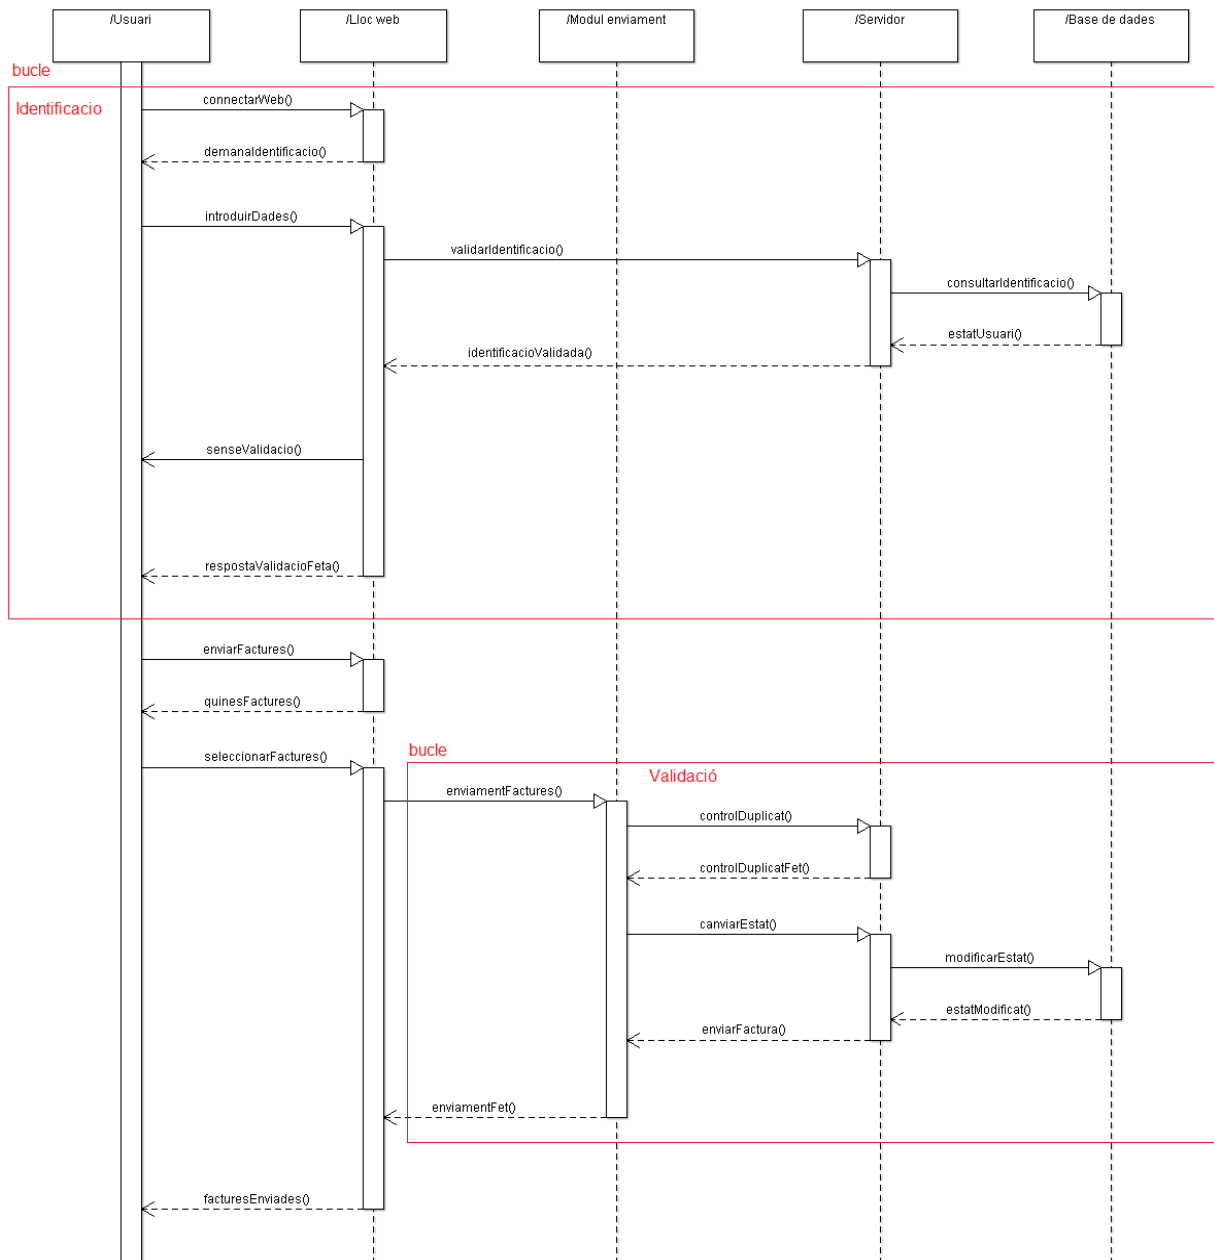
/Usuari
/Lloc web
/Modul enviament
/Servidor
/Base de dades

bucle
Identificacio

connectarWeb()
demanaIdentificacio()
introduirDades()
validarIdentificacio()
consultarIdentificacio()
estatUsuari()
identificacioValidada()
senseValidacio()
respostaValidacioFeta()

enviarFactures()
quinesFactures()
seleccionarFactures()

bucle
Validació

enviamentFactures()
controlDuplicat()
controlDuplicatFet()
canviarEstat()
modificarEstat()
estatModificat()
enviarFactura()
enviamentFet()
facturesEnviades()